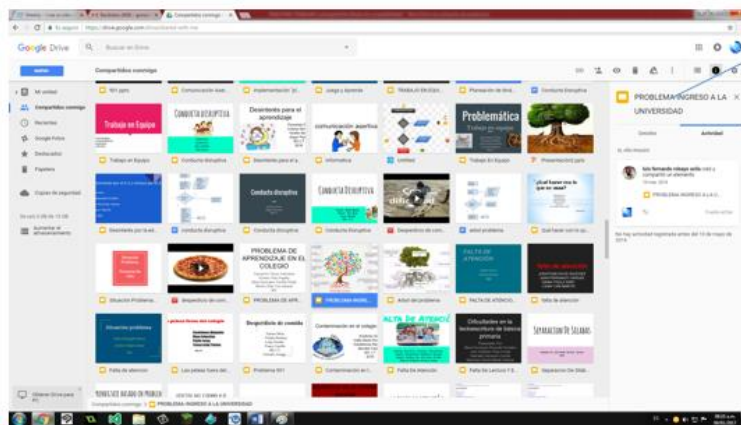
Google Drive

Buscar en Drive

NUEVO

Compartidos conmigo

Mi unidad

Compartidos conmigo

Recientes

Google Fotos

Destacados

Papelera

Copias de seguridad

Trabajo en Equipo

CONDUCTA DISRUPTIVA

Docentes para el aprendizaje

comunicación asertiva

Problemática
Trabajo en equipo

Trabajo en Equipo

Conducta disruptiva

Docentes para el a...

Informática

Unidad

Trabajo En Equipo

Presentación para

Conducta disruptiva

CONDUCTA DISRUPTIVA

¿Qué hacer con lo que no sabe?

Docentes para la ed...

conducta disruptiva

Conducta disruptiva

Conducta disruptiva

Desperdicio de com...

árbol problema

Qué hacer con lo qu...

PROBLEMA DE APRENDIZAJE EN EL COLEGIO

FALTA DE ATENCIÓN

Situación Problema...

Desperdicio de com...

PROBLEMA DE APR...

PROBLEMA INGRE...

Árbol del problema

FALTA DE ATENCIÓ...

falta de atención

Situaciones problema

Desperdicio de comida

Contaminación en el colegio

FALTA DE ATENCIÓ

Dificultades en la lectoescritura de básica primaria

SEPARACION DE SILABAS

Falta de atención

Los pelaos fuera del...

Problema 001

Contaminación en l...

Falta De Atención

Falta De Lectura Y E...

Separacion De Silab...

Obtener Drive para PC

Compartidos conmigo > PROBLEMA INGRESO A LA UNIVERSIDAD

PROBLEMA INGRESO A LA UNIVERSIDAD

Detalles

Actividad

PROBLEMA INGRESO A LA U...